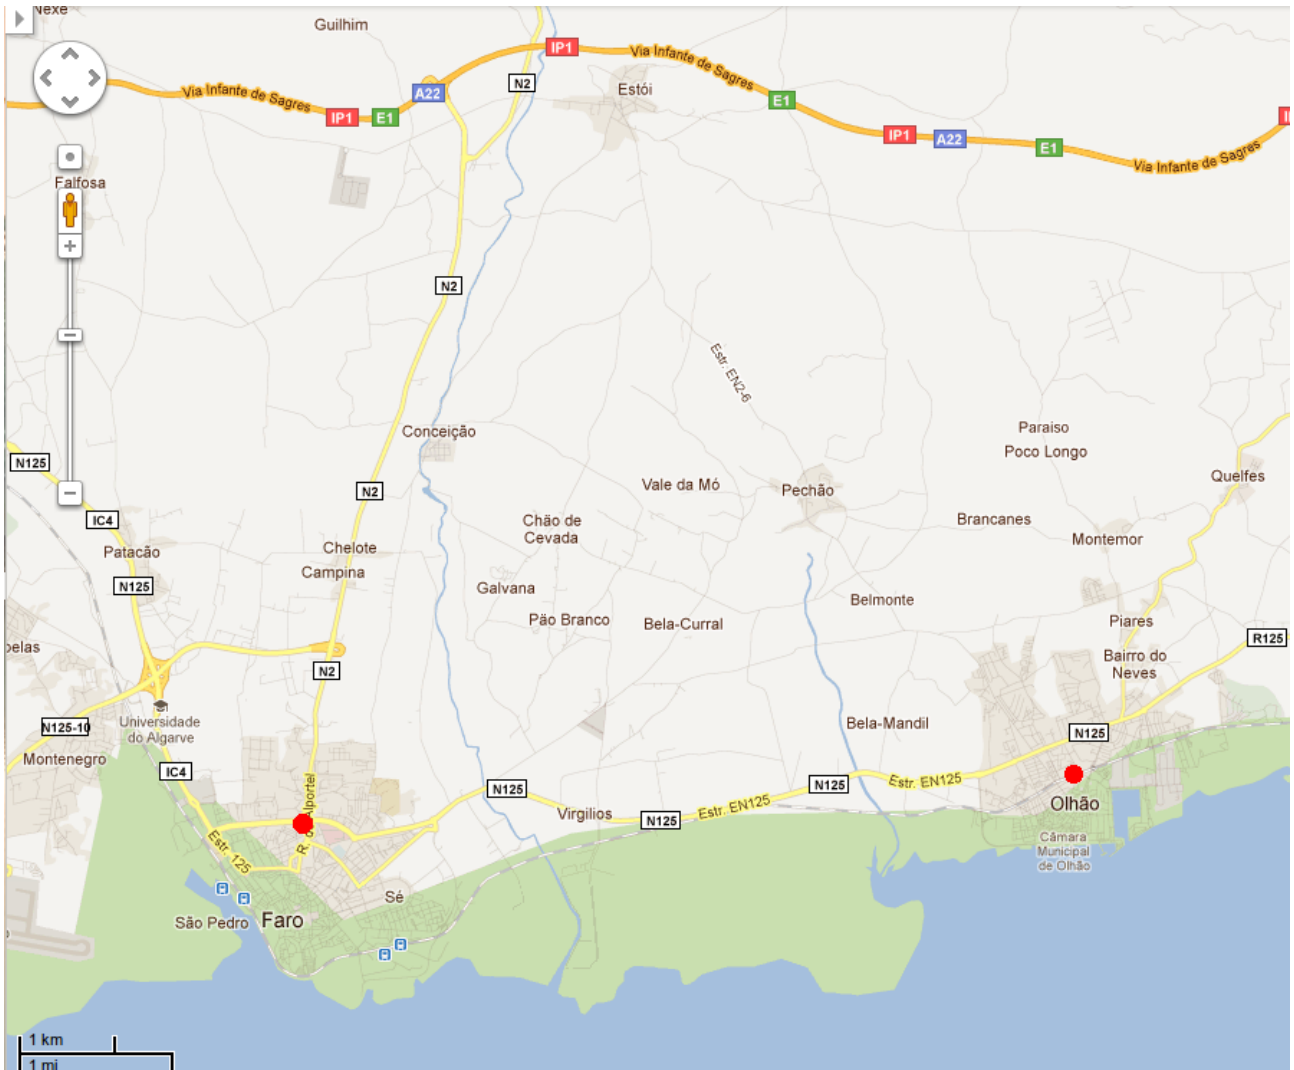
Nexe
Guilhim
Via Infante de Sagres
IP1
E1
A22
N2
IP1
Via Infante de Sagres
Estói
E1
IP1
A22
E1
Via Infante de Sagres
Falfosa
N2
Estr. EN2-6
Conceição
Paraiso
Poco Longo
Quelfes
N125
N2
Vale da Mó
Pechão
Chão de Cevada
Brancanes
Montemor
IC4
Patacão
Chelote
Campina
N125
Galvana
Belmonte
Pão Branco
Bela-Curral
Piares
R125
pelas
N2
Bairro do Neves
N125-10
Universidade do Algarve
Bela-Mandil
N125
Montenegro
IC4
N125
N125
Estr. EN125
R. do Alportel
Virgilios
N125
Estr. EN125
Olhão
Estr. 125
Câmara Municipal de Olhão
Sé
São Pedro
Faro
1 km
1 mi